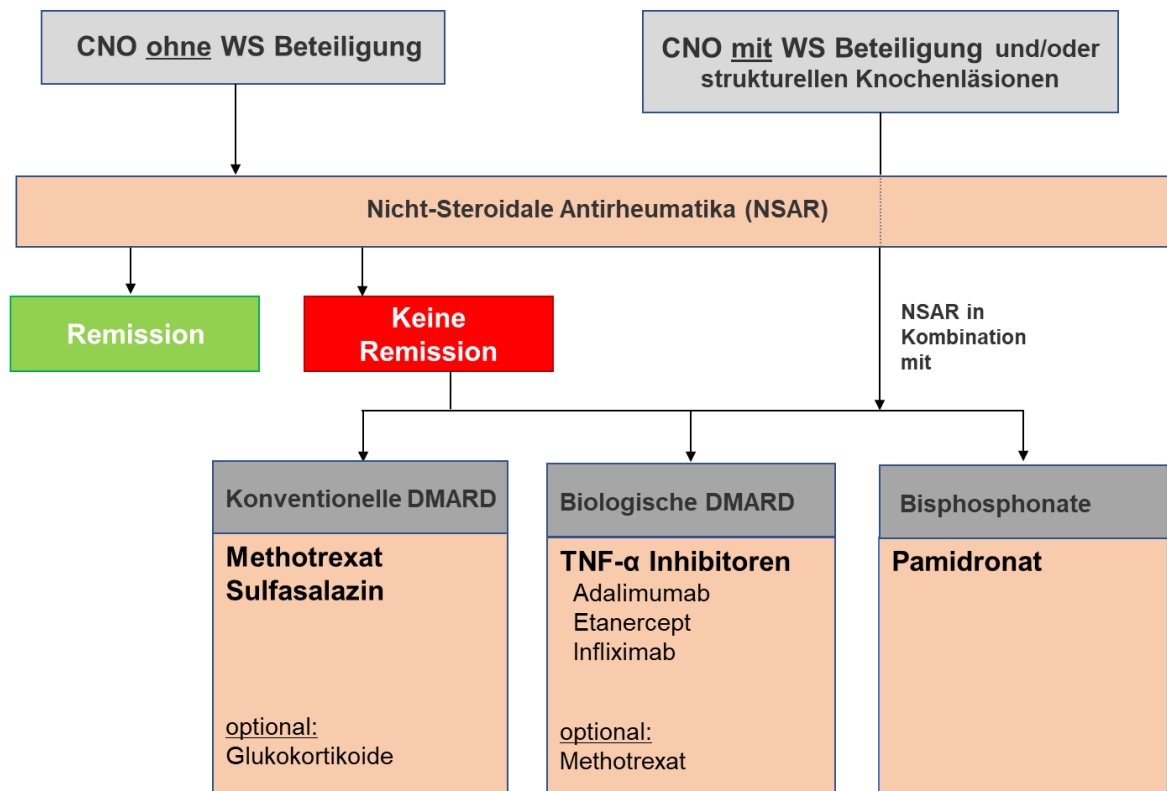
CNO ohne WS Beteiligung

CNO mit WS Beteiligung und/oder strukturellen Knochenläsionen

Nicht-Steroidale Antirheumatika (NSAR)

Remission

Keine Remission

NSAR in Kombination mit

Konventionelle DMARD

Methotrexat
Sulfasalazin

optional:
Glukokortikoide

Biologische DMARD

TNF-α Inhibitoren
Adalimumab
Etanercept
Infliximab

optional:
Methotrexat

Bisphosphonate

Pamidronat